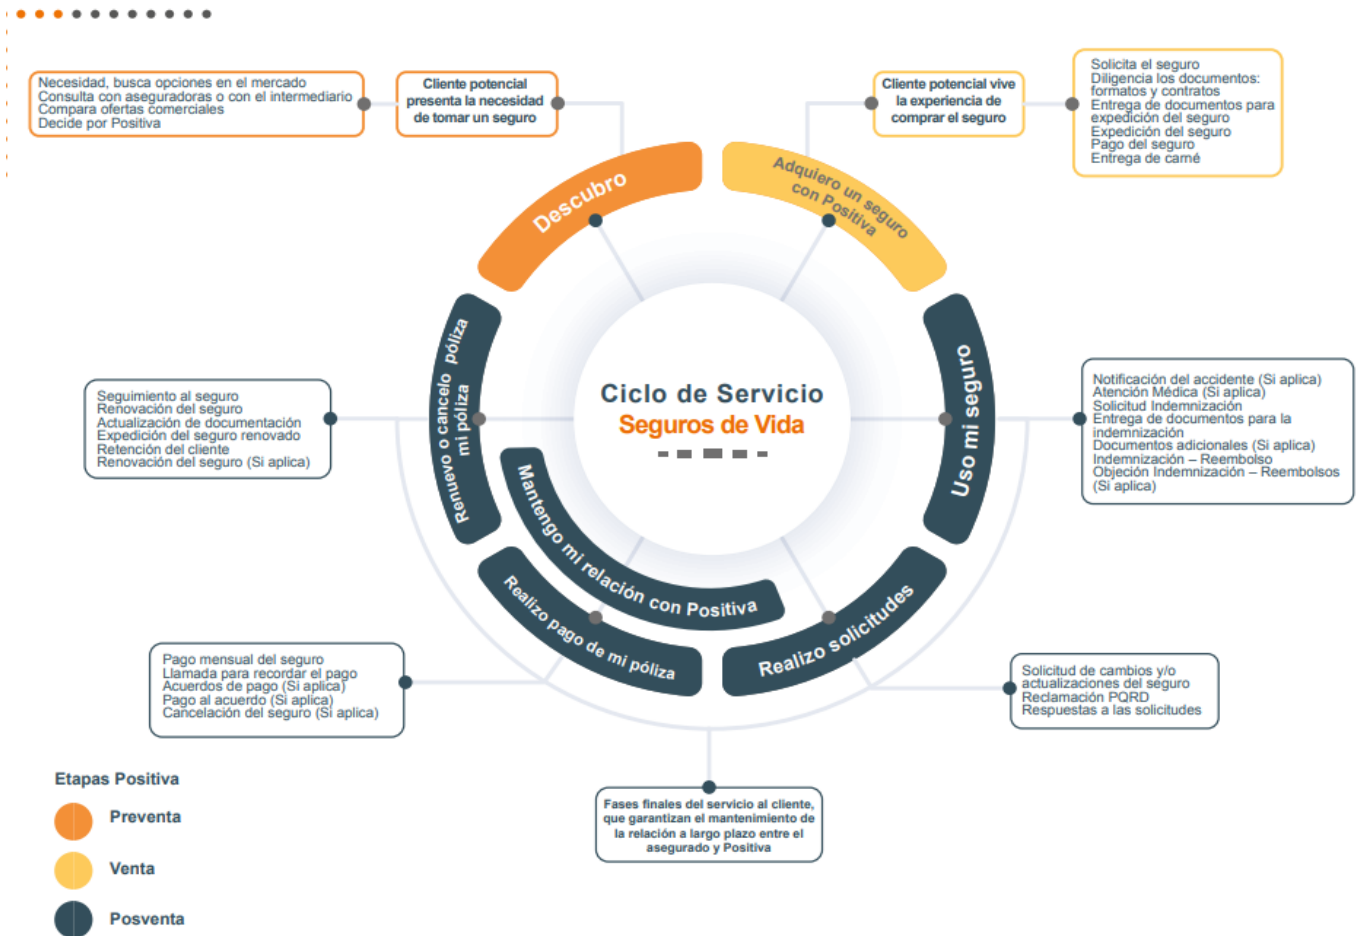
Necesidad, busca opciones en el mercado
Consulta con aseguradoras o con el intermediario
Compara ofertas comerciales
Decide por Positiva

Cliente potencial presenta la necesidad de tomar un seguro

Cliente potencial vive la experiencia de comprar el seguro

Solicita el seguro
Diligencia los documentos: formatos y contratos
Entrega de documentos para expedición del seguro
Expedición del seguro
Pago del seguro
Entrega de carné

Descubro

Adquiero un seguro con Positiva

Uso mi seguro

Realizo solicitudes

Mantengo mi relación con Positiva

Realizo pago de mi póliza

Renuevo o cancelo mi póliza póliza

Ciclo de Servicio
Seguros de Vida

Seguimiento al seguro
Renovación del seguro
Actualización de documentación
Expedición del seguro renovado
Retención del cliente
Renovación del seguro (Si aplica)

Notificación del accidente (Si aplica)
Atención Médica (Si aplica)
Solicitud Indemnización
Entrega de documentos para la indemnización
Documentos adicionales (Si aplica)
Indemnización – Reembolso
Objeción Indemnización – Reembolsos (Si aplica)

Pago mensual del seguro
Llamada para recordar el pago
Acuerdos de pago (Si aplica)
Pago al acuerdo (Si aplica)
Cancelación del seguro (Si aplica)

Solicitud de cambios y/o actualizaciones del seguro
Reclamación PQRD
Respuestas a las solicitudes

Fases finales del servicio al cliente, que garantizan el mantenimiento de la relación a largo plazo entre el asegurado y Positiva

Etapas Positiva
Preventa
Venta
Posventa